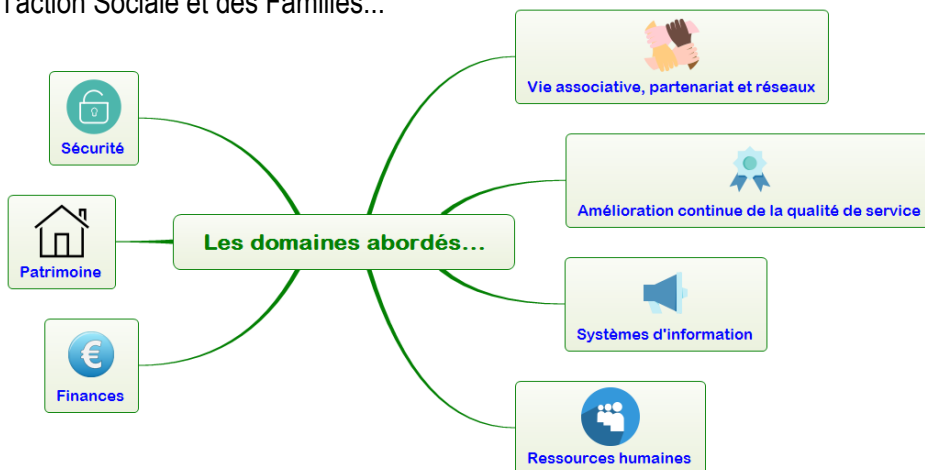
l'action Sociale et des Familles...

Sécurité

Patrimoine

Finances

Les domaines abordés...

Vie associative, partenariat et réseaux

Amélioration continue de la qualité de service

Systèmes d'information

Ressources humaines